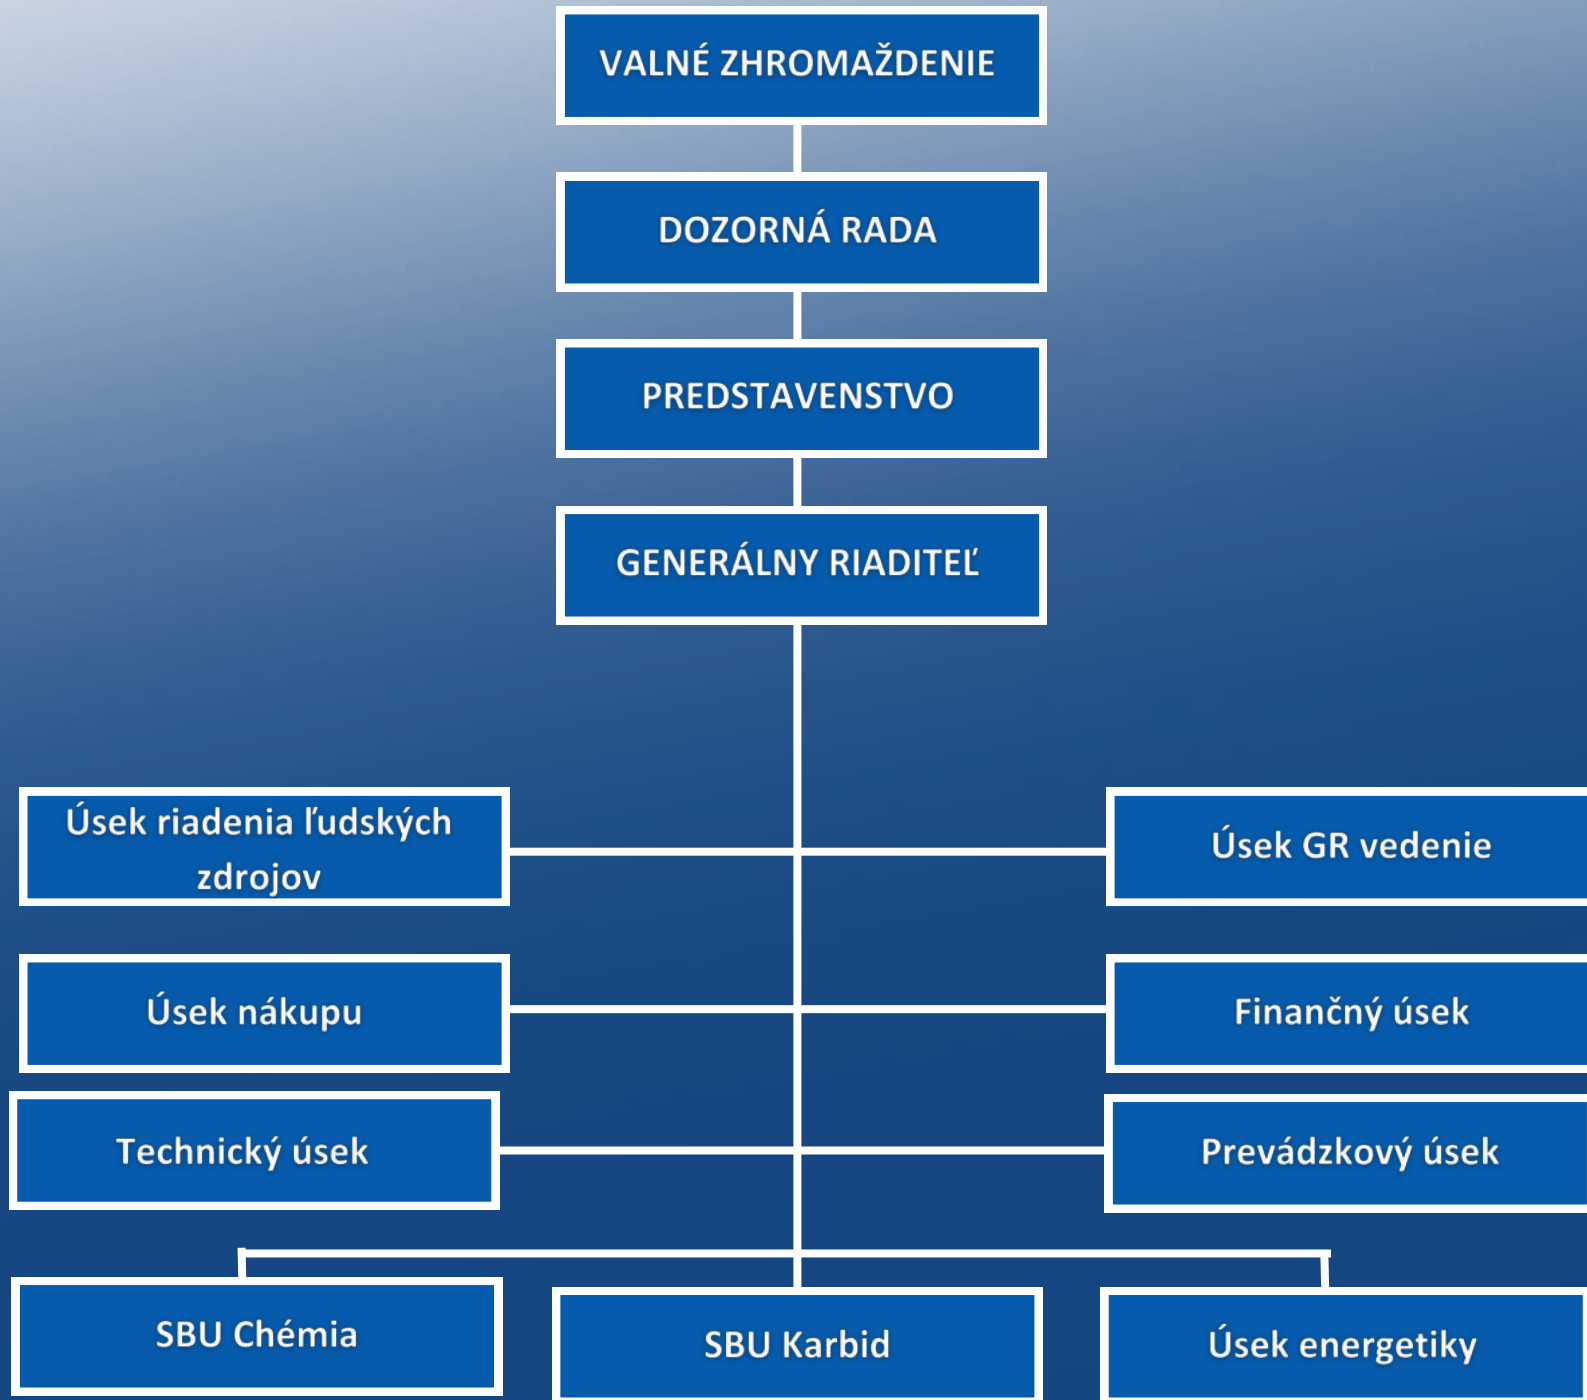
VALNÉ ZHROMAŽDENIE

DOZORNÁ RADA

PREDSTAVENSTVO

GENERÁLNY RIADITEĽ

Úsek riadenia ľudských zdrojov

Úsek GR vedenie

Úsek nákupu

Finančný úsek

Technický úsek

Prevádzkový úsek

SBU Chémia

SBU Karbid

Úsek energetiky